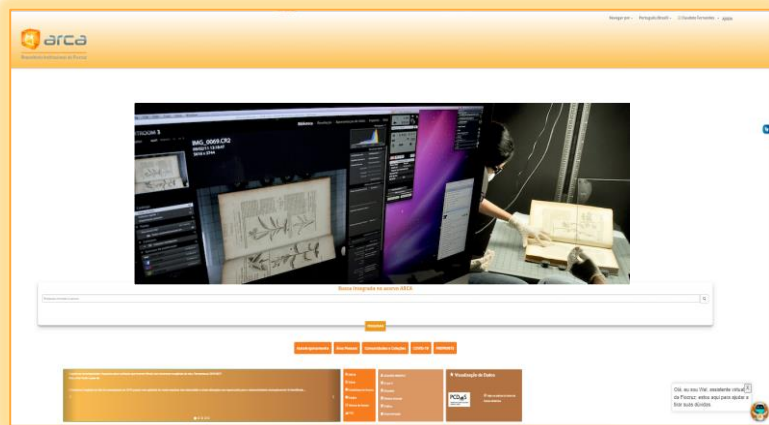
arca

Repositório Institucional da Fiocruz

Navegar por | Português (Brasil) | Claudete Fernandes | Ajuda

IMG_0069.CR2

Busca integrada no acervo ARCA

Pesquise no acervo

Pesquisar

Visualização de Dados

Olá, eu sou Vivi, assistente virtual da Fiocruz; estou aqui para ajudar a tirar suas dúvidas.